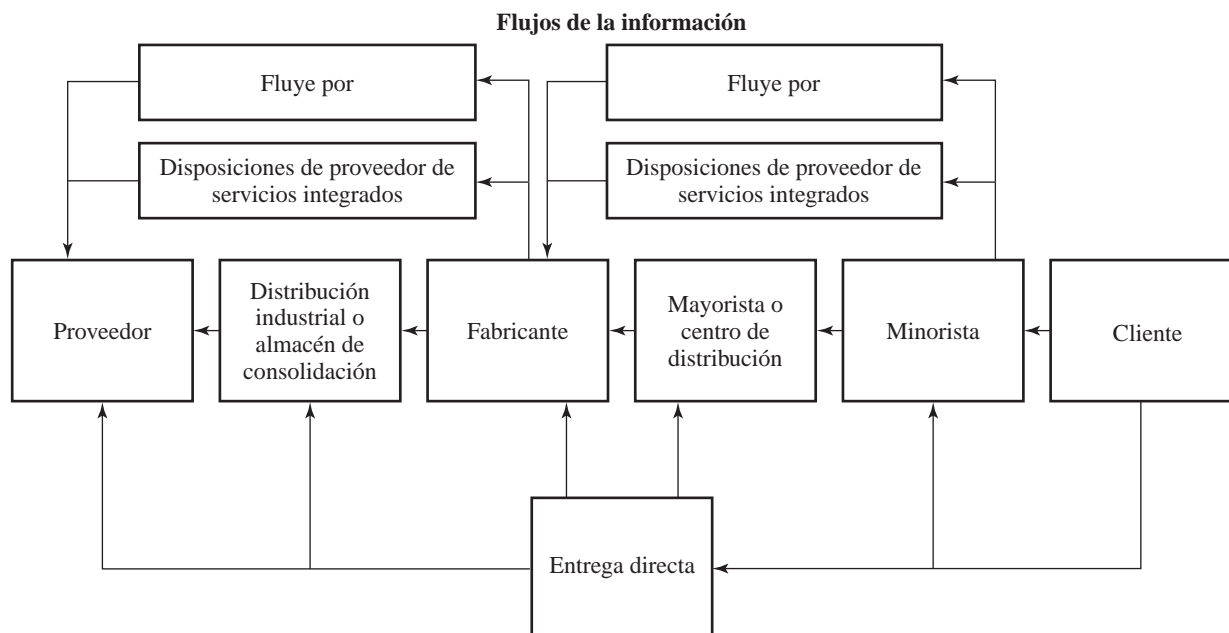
Flujos de la información

Fluye por

Disposiciones de proveedor de servicios integrados

Fluye por

Disposiciones de proveedor de servicios integrados

Proveedor

Distribución industrial o almacén de consolidación

Fabricante

Mayorista o centro de distribución

Minorista

Cliente

Entrega directa